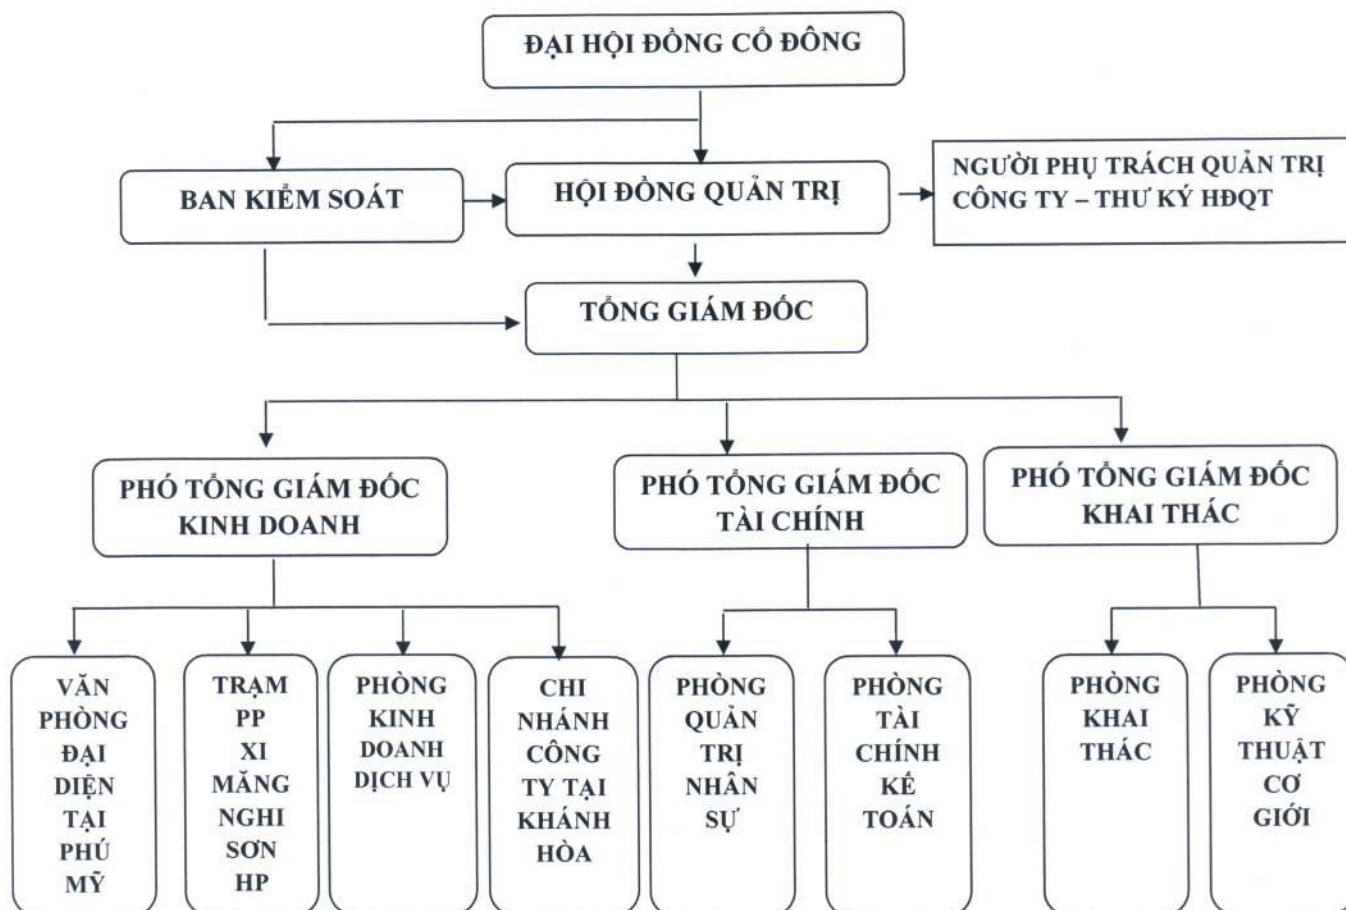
ĐẠI HỘI ĐỒNG CỔ ĐÔNG

BAN KIỂM SOÁT

HỘI ĐỒNG QUẢN TRỊ

NGƯỜI PHỤ TRÁCH QUẢN TRỊ CÔNG TY – THƯ KÝ HĐQT

TỔNG GIÁM ĐỐC

PHÓ TỔNG GIÁM ĐỐC KINH DOANH

PHÓ TỔNG GIÁM ĐỐC TÀI CHÍNH

PHÓ TỔNG GIÁM ĐỐC KHAI THÁC

VĂN PHÒNG ĐẠI DIỆN TẠI PHÚ MỸ

TRẠM PP XI MĂNG NGHI SƠN HP

PHÒNG KINH DOANH DỊCH VỤ

CHI NHÁNH CÔNG TY TẠI KHÁNH HÒA

PHÒNG QUẢN TRỊ NHÂN SỰ

PHÒNG TÀI CHÍNH KẾ TOÁN

PHÒNG KHAI THÁC

PHÒNG KỸ THUẬT CƠ GIỚI